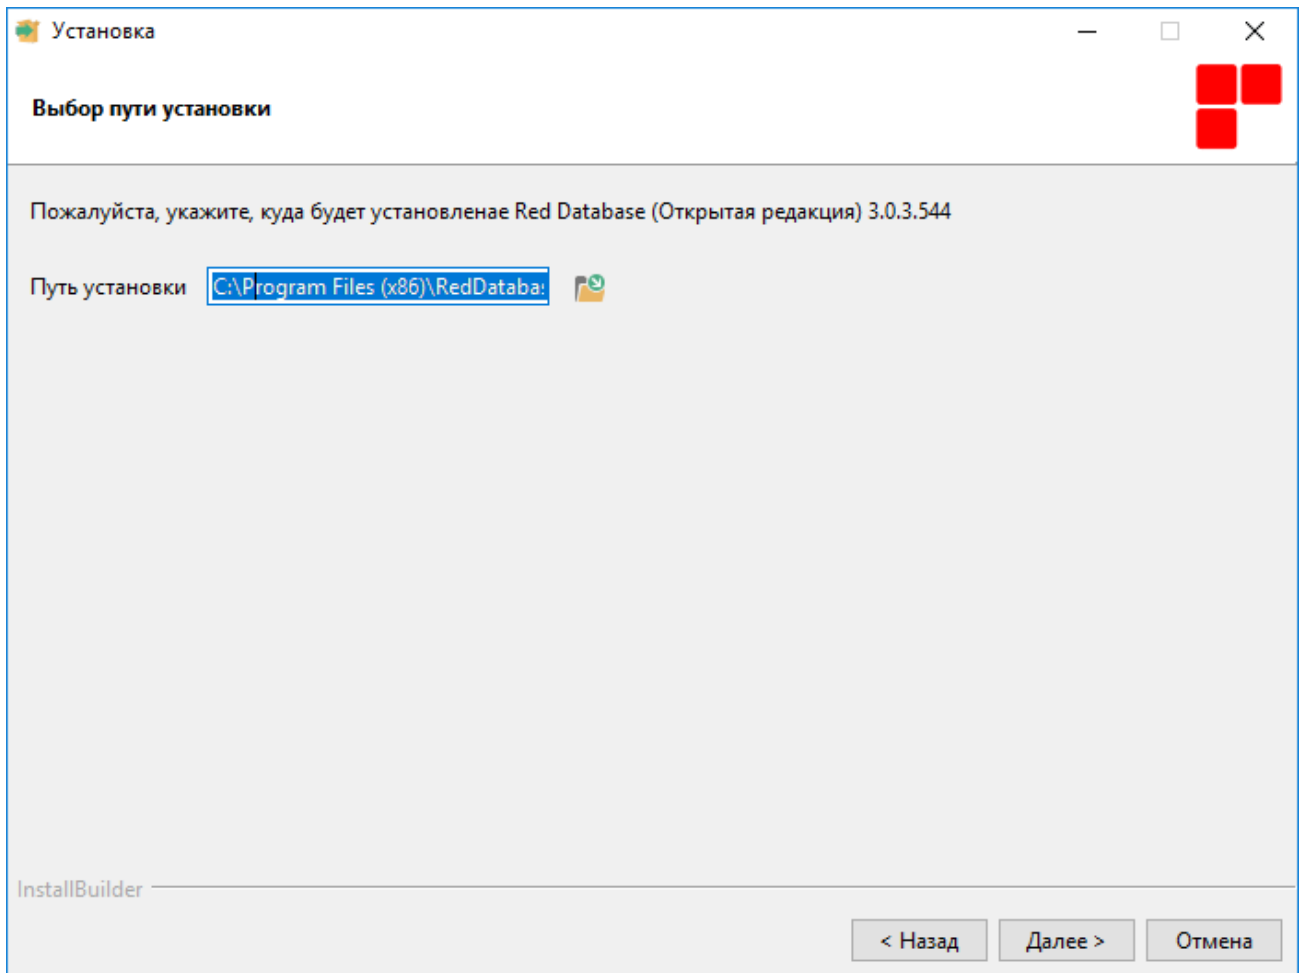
Установка

Выбор пути установки

Пожалуйста, укажите, куда будет установленае Red Database (Открытая редакция) 3.0.3.544

Путь установки C:\Program Files (x86)\RedDataba:

InstallBuilder

< Назад Далее > Отмена